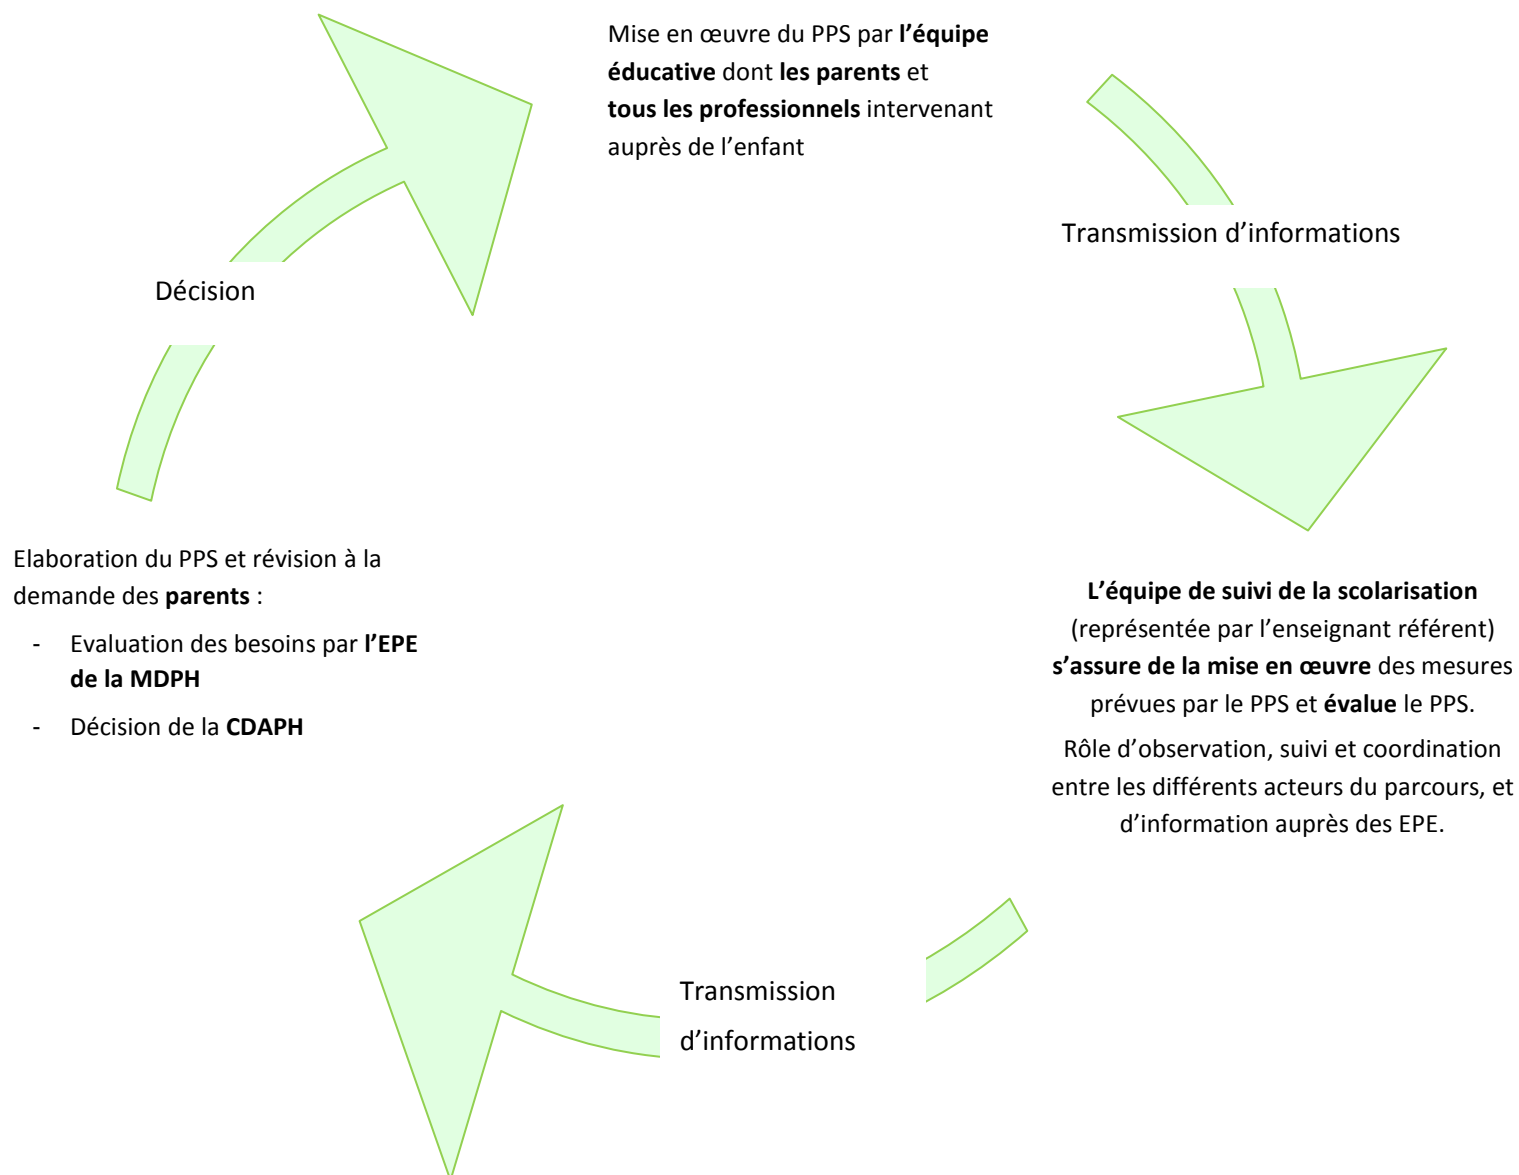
Mise en œuvre du PPS par l'équipe éducative dont les parents et tous les professionnels intervenant auprès de l'enfant

Transmission d'informations

L'équipe de suivi de la scolarisation (représentée par l'enseignant référent) s'assure de la mise en œuvre des mesures prévues par le PPS et évalue le PPS.

Rôle d'observation, suivi et coordination entre les différents acteurs du parcours, et d'information auprès des EPE.

Transmission d'informations

Elaboration du PPS et révision à la demande des parents :

- Evaluation des besoins par l'EPE de la MDPH
- Décision de la CDAPH

Décision